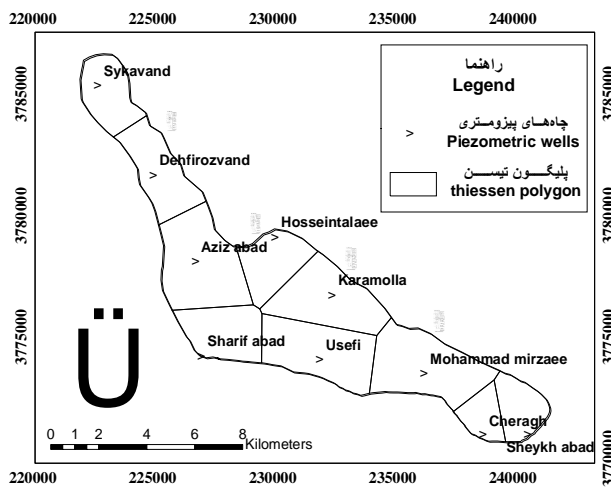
220000 225000 230000 235000 240000

3785000
3780000
3775000

3785000
3780000
3775000
3770000

راهنما
Legend

چاه‌های پیزومتری
Piezometric wells

پلیگون تیسن
thiessen polygon

Sykavand
Dehfirozvand
Hosseintalaee
Aziz abad
Karamolla
Sharif abad
Usefi
Mohammad mirzaee
Cheragh
Sheykh abad

Ü

0 1 2 4 6 8
Kilometers

220000 225000 230000 235000 240000